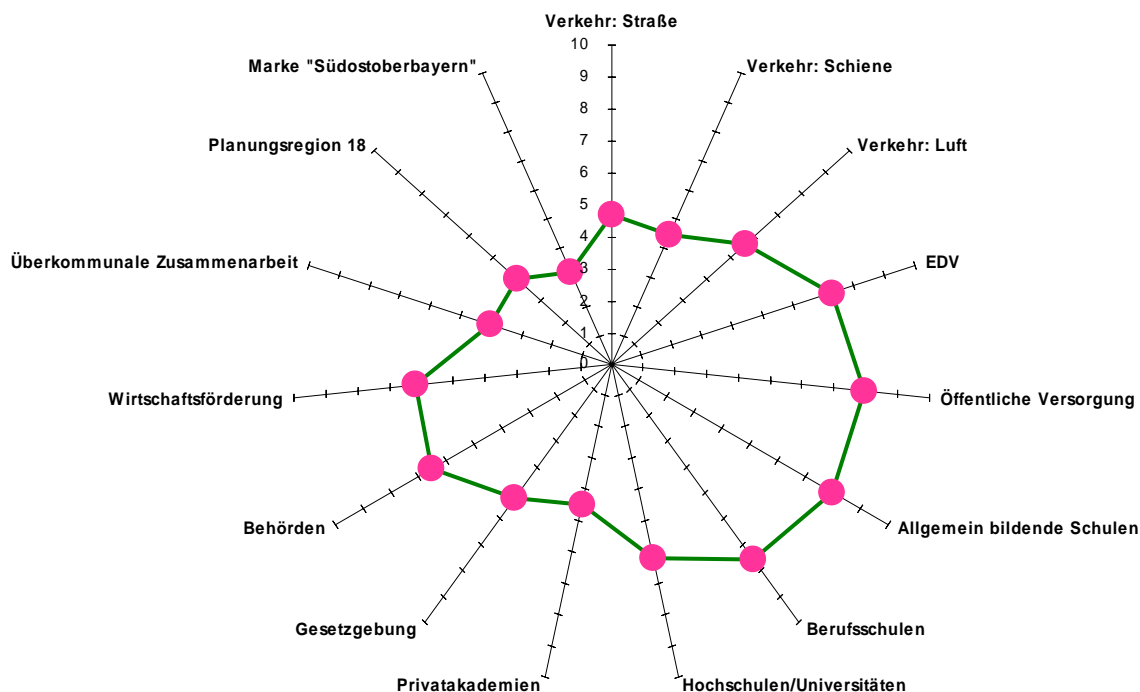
Verkehr: Straße

10
9
8
7
6
5
4
3
2
1
0

Verkehr: Schiene

Verkehr: Luft

EDV

Öffentliche Versorgung

Allgemein bildende Schulen

Berufsschulen

Hochschulen/Universitäten

Privatakademien

Gesetzgebung

Behörden

Wirtschaftsförderung

Überkommunale Zusammenarbeit

Planungsregion 18

Marke "Südostoberbayern"